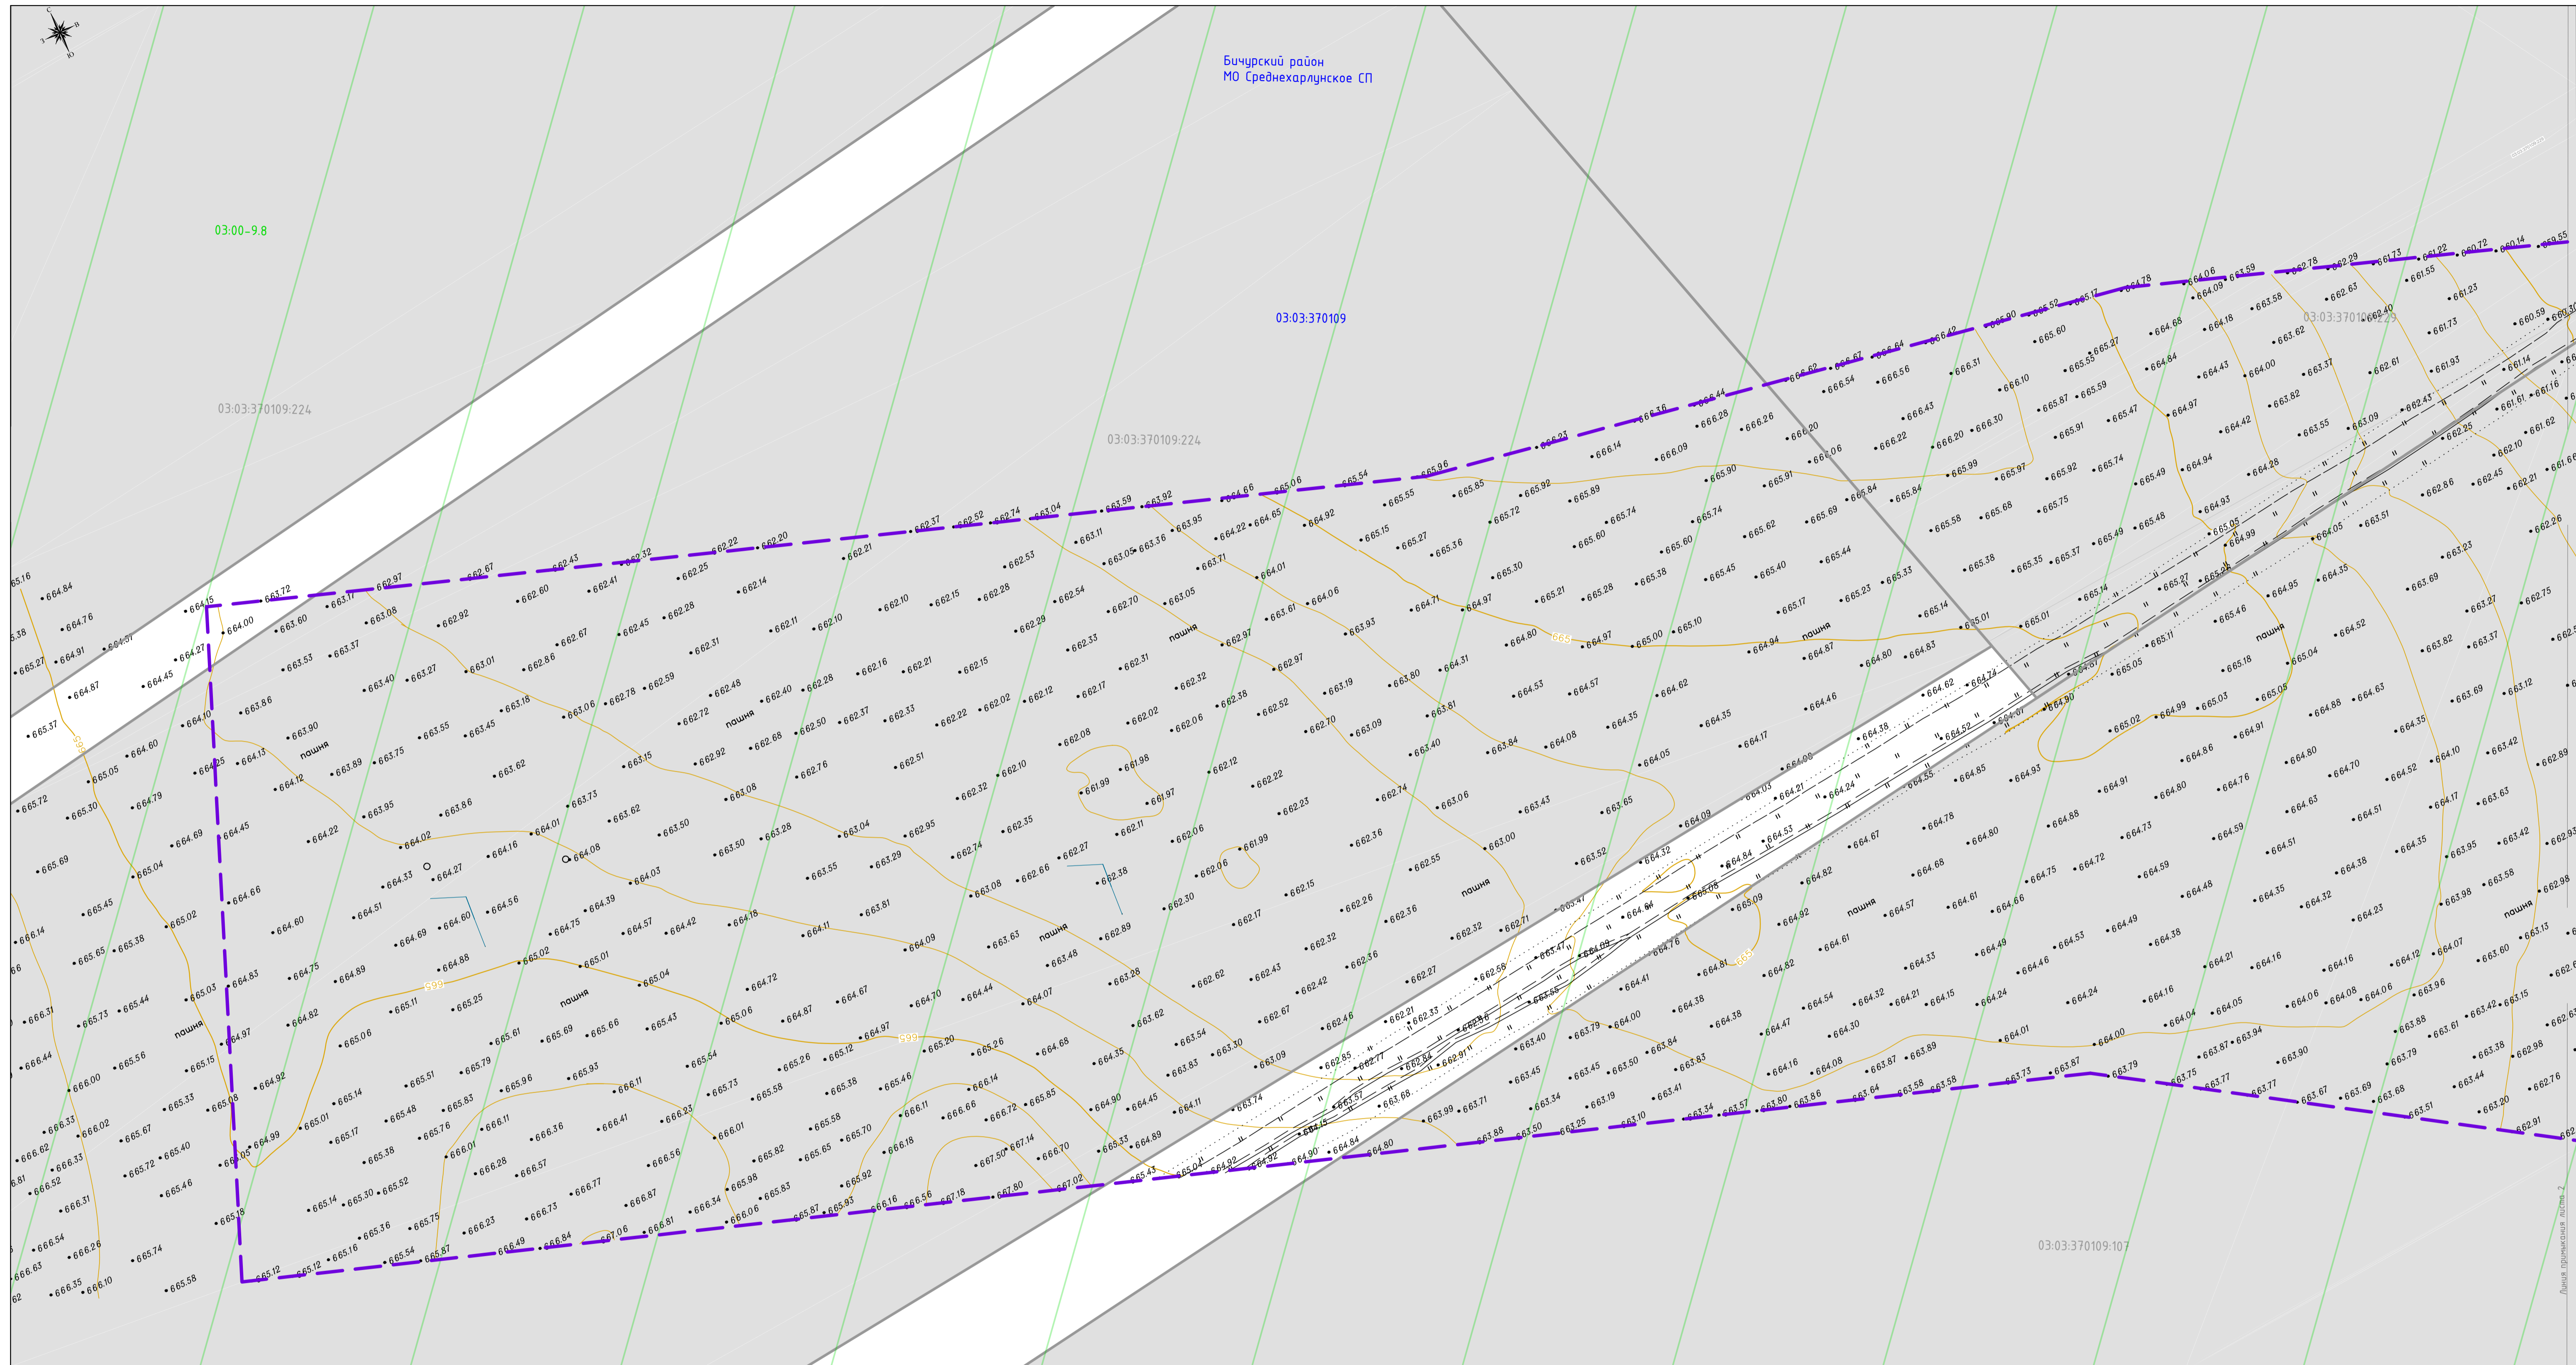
Бичурский район
МО Среднехарлунское СП

03:00-9.8

03:03:370109

03:03:370109:224

03:03:370109:224

03:03:370109:223

03:03:370109:107

пашня

пашня

пашня

пашня

пашня

пашня

пашня

пашня

пашня

пашня

пашня

пашня

665
665
665
665
665

663.72 662.97 662.67 662.43 662.32 662.22 662.20 662.37 662.52 662.74 663.04 663.59 663.92 664.66 665.06 665.54 665.86 666.23 666.36 666.44 666.62 666.67 666.64 666.42 666.90 665.52 665.17 664.78 664.06 663.59 662.78 662.29 661.73 661.22 660.72 660.14 659.55

665.12 665.12 665.16 665.54 665.87 666.49 666.84 667.06 666.81 666.34 666.06 665.87 665.93 666.16 666.56 667.18 667.80 667.02 665.43 665.04 664.92 664.92 664.90 664.84 664.80 663.88 663.50 663.25 663.10 663.34 663.57 663.80 663.86 663.64 663.58 663.58 663.73 663.87 663.79 663.77 663.67 663.68 663.51 663.20 662.91